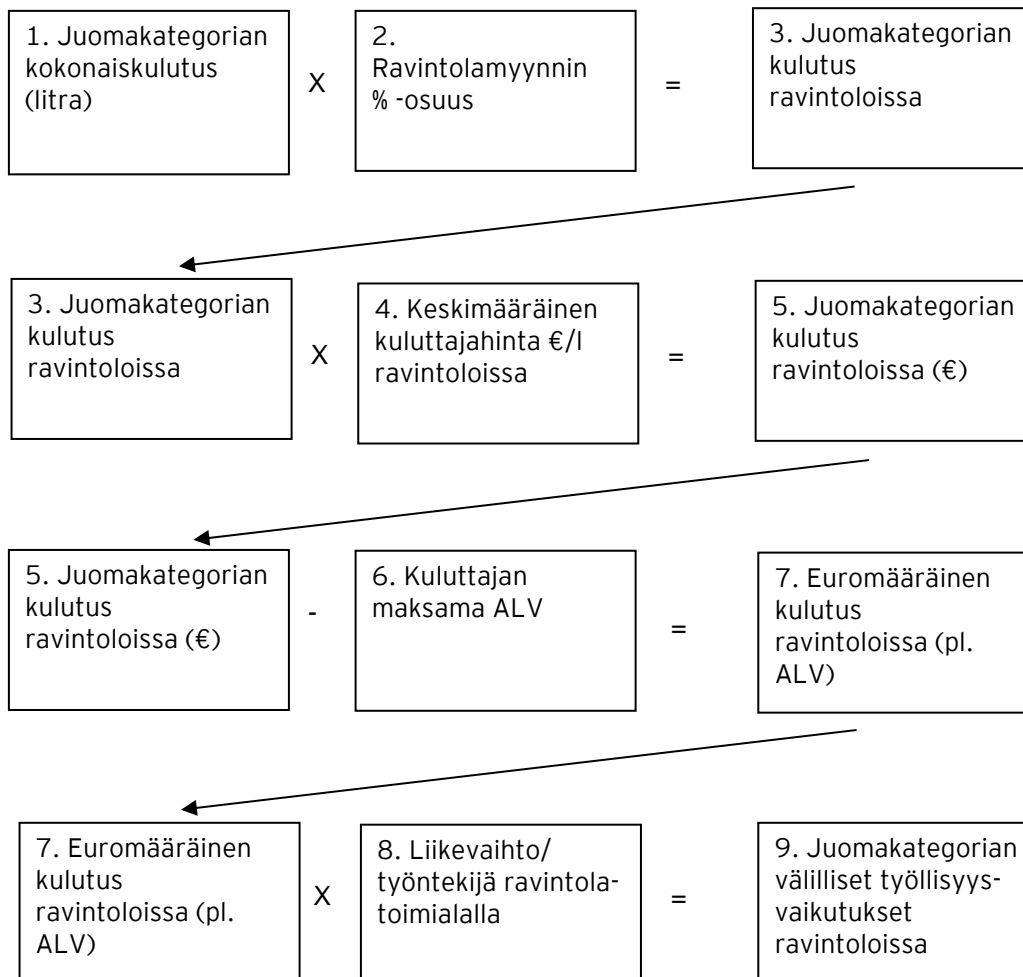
1. Juomakategorian kokonaiskulutus (litra)

X

2. Ravintolamyynnin % -osuus

=

3. Juomakategorian kulutus ravintoloissa

3. Juomakategorian kulutus ravintoloissa

X

4. Keskimääräinen kuluttajahinta €/l ravintoloissa

=

5. Juomakategorian kulutus ravintoloissa (€)

5. Juomakategorian kulutus ravintoloissa (€)

-

6. Kuluttajan maksama ALV

=

7. Euromääräinen kulutus ravintoloissa (pl. ALV)

7. Euromääräinen kulutus ravintoloissa (pl. ALV)

X

8. Liikevaihto/ työntekijä ravintolatoimialalla

=

9. Juomakategorian välilliset työllisyysvaikutukset ravintoloissa